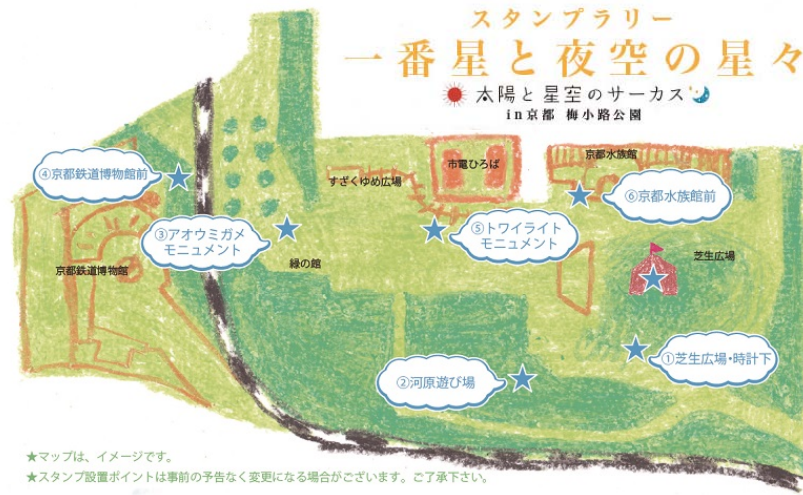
スタンプラリー
一番星と夜空の星々
太陽と星空のサーカス
in京都 梅小路公園

④京都鉄道博物館前

すざくゆめ広場

市電ひろば

京都水族館

⑥京都水族館前

③アオウミガメ モニュメント

⑤トワイライト モニュメント

京都鉄道博物館

緑の館

芝生広場

①芝生広場・時計下

②河原遊び場

★マップは、イメージです。
★スタンプ設置ポイントは事前の予告なく変更になる場合がございます。ご了承下さい。